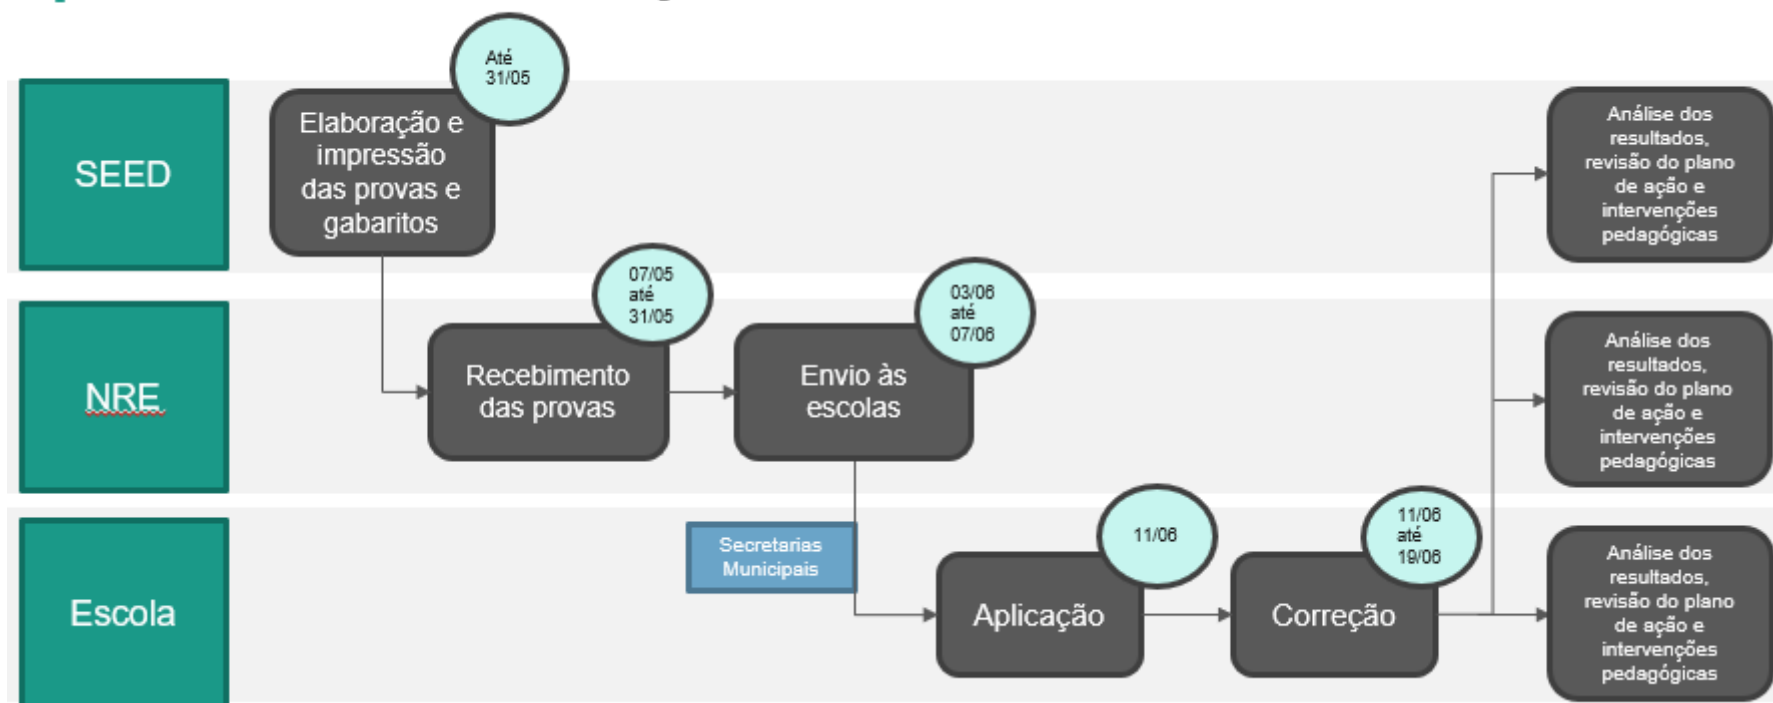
SEED

Elaboração e impressão das provas e gabaritos

Até 31/05

Análise dos resultados, revisão do plano de ação e intervenções pedagógicas

NRE

Recebimento das provas

07/05 até 31/05

Envio às escolas

03/06 até 07/06

Análise dos resultados, revisão do plano de ação e intervenções pedagógicas

Escola

Secretarias Municipais

Aplicação

11/06

Correção

11/06 até 19/06

Análise dos resultados, revisão do plano de ação e intervenções pedagógicas